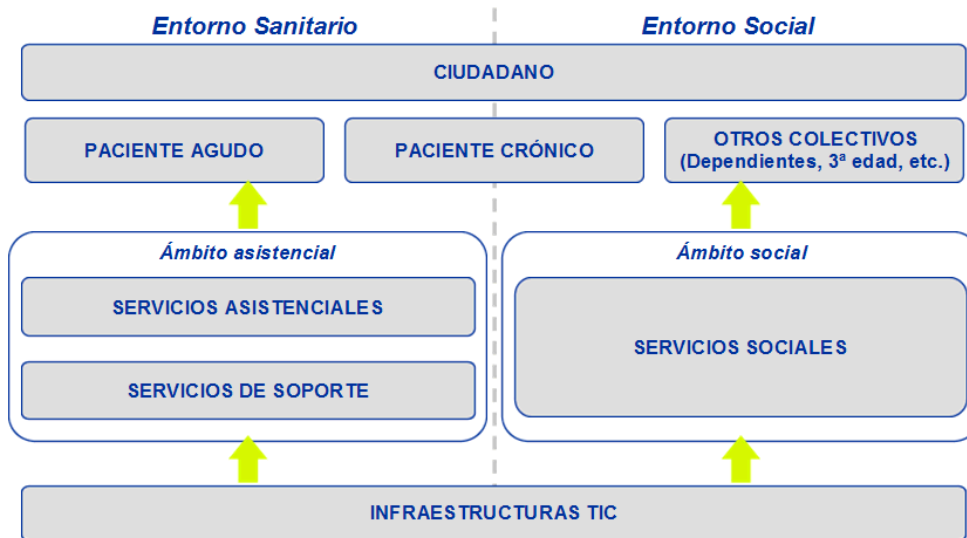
Entorno Sanitario

Entorno Social

CIUDADANO

PACIENTE AGUDO

PACIENTE CRÓNICO

OTROS COLECTIVOS (Dependientes, 3ª edad, etc.)

Ámbito asistencial

SERVICIOS ASISTENCIALES

SERVICIOS DE SOPORTE

Ámbito social

SERVICIOS SOCIALES

INFRAESTRUCTURAS TIC